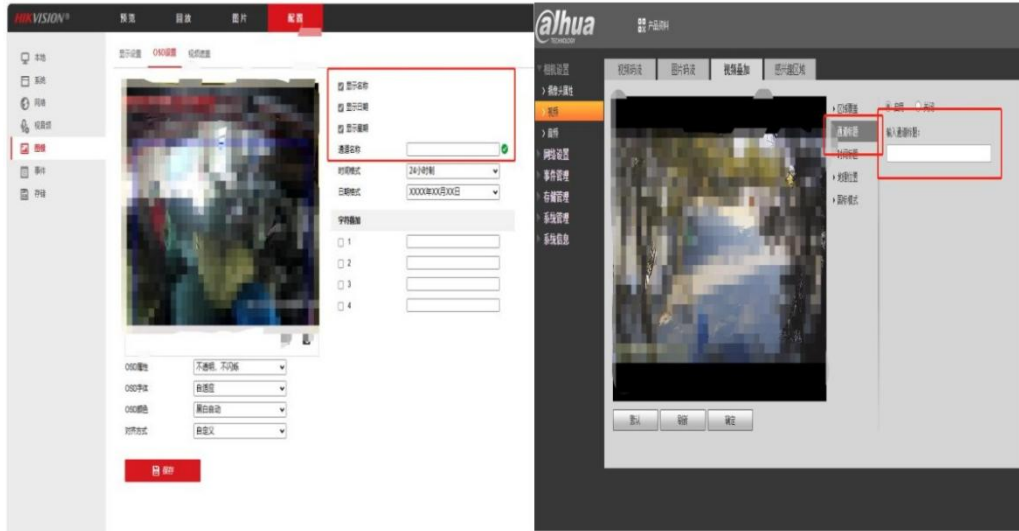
HIKVISION®
预览
回放
图片
配置

本地
系统
网络
视音频
图像
事件
存储

显示设置
OSD设置
视频遮盖

显示名称
显示日期
显示星期
通道名称
时间格式 24小时制
日期格式 XXXX年XX月XX日
字符叠加
1
2
3
4

OSD属性 不透明，不闪烁
OSD字体 自适应
OSD颜色 黑白自动
对齐方式 自定义

保存

alhua
TECHNOLOGY

产品资料

相机设置
摄像头属性
视频
音频
网络设置
事件管理
存储管理
系统管理
系统信息

视频码流
图片码流
视频叠加
感兴趣区域

区域覆盖
通道标题
时间标题
字符叠加
字体属性

开启
关闭
输入通道标题:

默认
刷新
确定